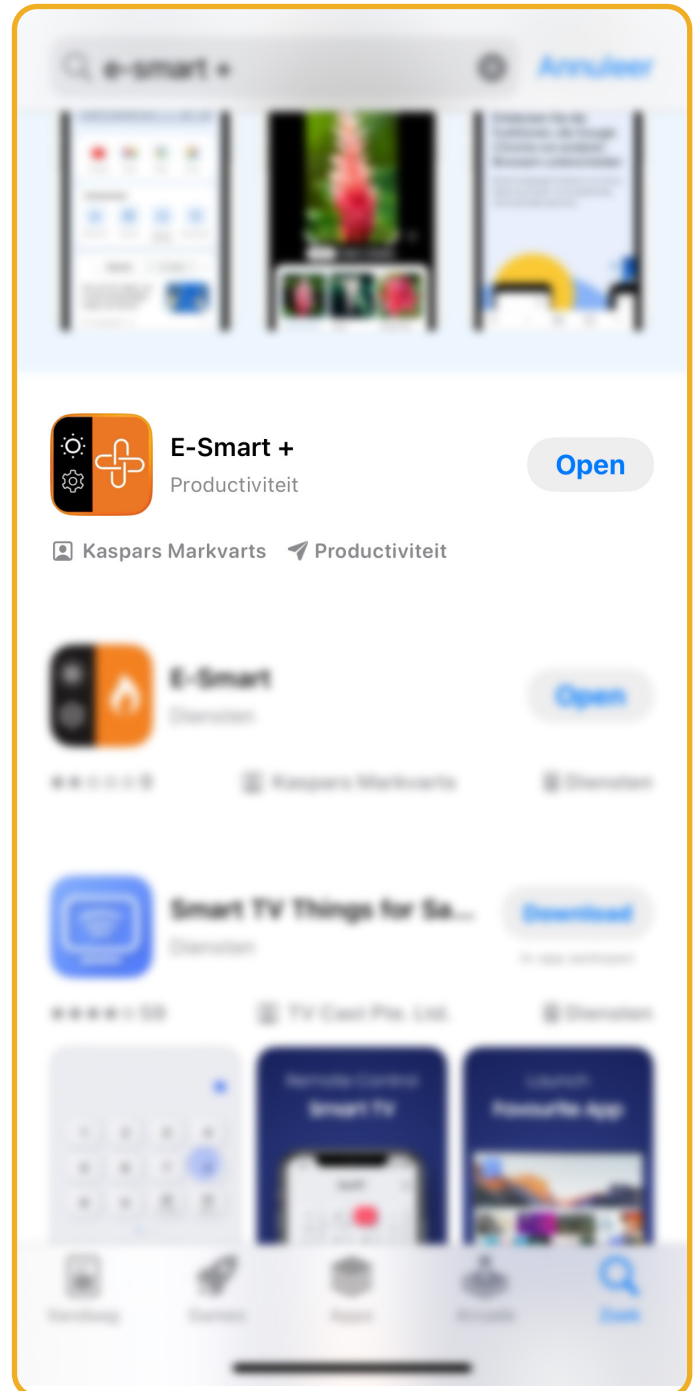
e-smart +

Annuleer

E-Smart +
Productiviteit

Open

Kaspars Markvarts Productiviteit

E-Smart
Diensten

Open

Kaspars Markvarts Diensten

Smart TV Things for Sa...
Diensten

Download

In-app-aankopen

TV Cast Pte. Ltd. Diensten

Remote Control
Smart TV

Launch
Favourite App

Vandaag Games Apps Arcade Zoek